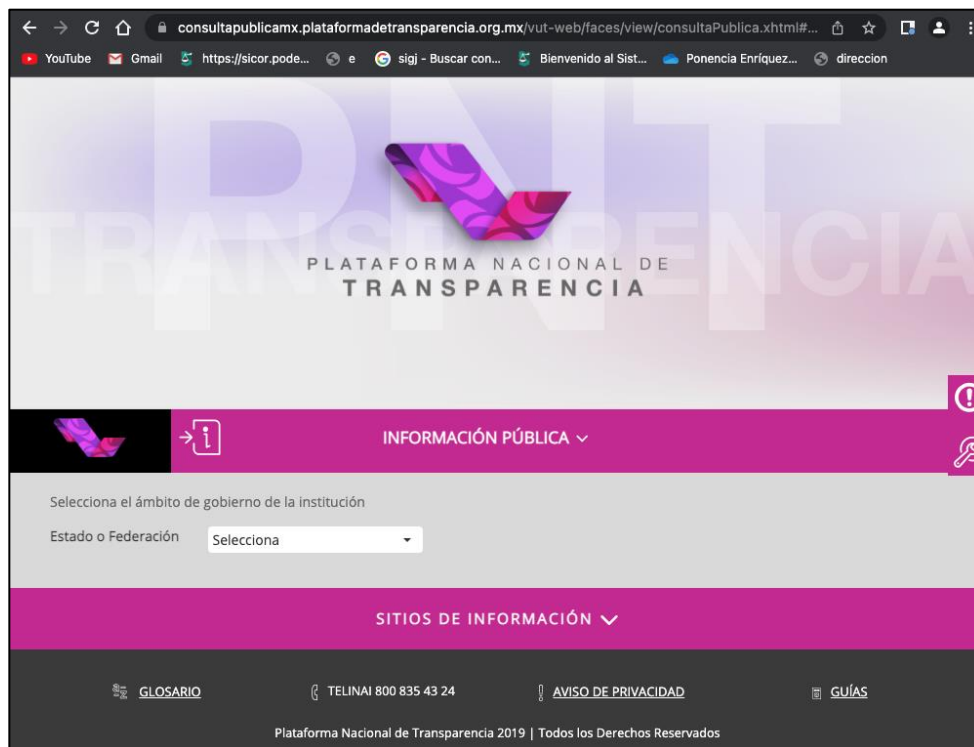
consultapublicamx.plataformadetransparencia.org.mx/vut-web/faces/view/consultaPublica.xhtml#...

YouTube Gmail https://sicor.pode... e sigj - Buscar con... Bienvenido al Sist... Ponencia Enríquez... direccion

PNT TRANSPARENCIA

PLATAFORMA NACIONAL DE TRANSPARENCIA

INFORMACIÓN PÚBLICA

Selecciona el ámbito de gobierno de la institución

Estado o Federación Selecciona

SITIOS DE INFORMACIÓN

GLOSARIO TELINAI 800 835 43 24 AVISO DE PRIVACIDAD GUÍAS

Plataforma Nacional de Transparencia 2019 | Todos los Derechos Reservados